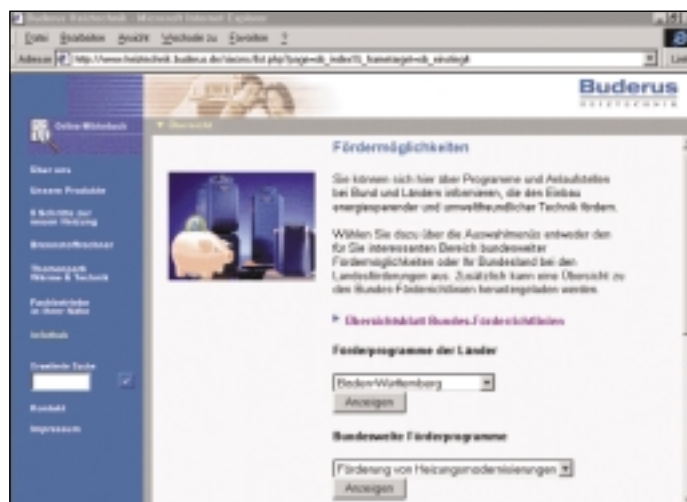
Buderus Heiztechnik - Microsoft Internet Explorer

Datei Bearbeiten Ansicht Wechseln zu Favoriten ?

Adresse http://www.heiztechnik.buderus.de/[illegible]

Buderus
HEIZTECHNIK

Online-Wörterbuch

Über uns
Unsere Produkte
8 Schritte zur neuen Heizung
Brennstoffrechner
Themenpark Wärme & Technik
Fachbetriebe in Ihrer Nähe
Infothek
Erweiterte Suche
Kontakt
Impressum

Übersicht

Fördermöglichkeiten

Sie können sich hier über Programme und Anlaufstellen bei Bund und Ländern informieren, die den Einbau energiesparender und umweltfreundlicher Technik fördern.

Wählen Sie dazu über die Auswahlmenüs entweder den für Sie interessanten Bereich bundesweiter Fördermöglichkeiten oder Ihr Bundesland bei den Landesförderungen aus. Zusätzlich kann eine Übersicht zu den Bundes-Förderschlüsseln heruntergeladen werden.

Übersichtsblatt Bundes-Förderschlüsseln

Förderprogramme der Länder

Baden-Württemberg

Anzeigen

Bundesweite Förderprogramme

Förderung von Heizungsmodernisierungen

Anzeigen